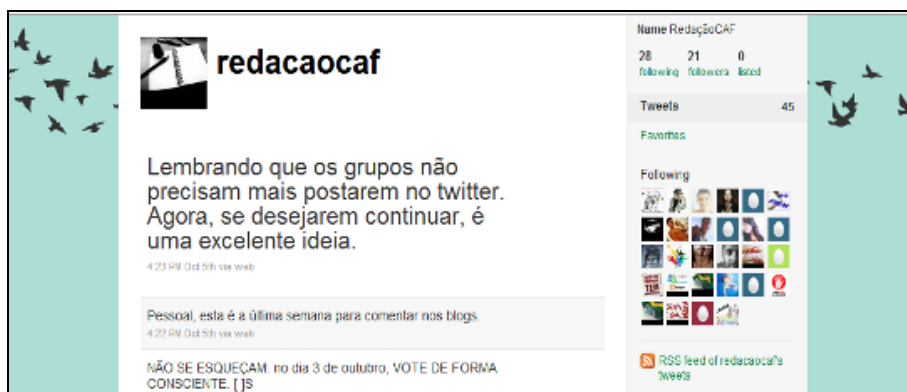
redacaocaf

Lembrando que os grupos não precisam mais postarem no twitter. Agora, se desejarem continuar, é uma excelente ideia.

4:23 PM Oct 5th via web

Pessoal, esta é a última semana para comentar nos blogs.

4:22 PM Oct 5th via web

NÃO SE ESQUEÇAM, no dia 3 de outubro, VOTE DE FORMA CONSCIENTE. [ ]S

Name RedaçãoCAF

28 following 21 followers 0 listed

Tweets 45

Favorites

Following

RSS feed of redacaocaf's tweets